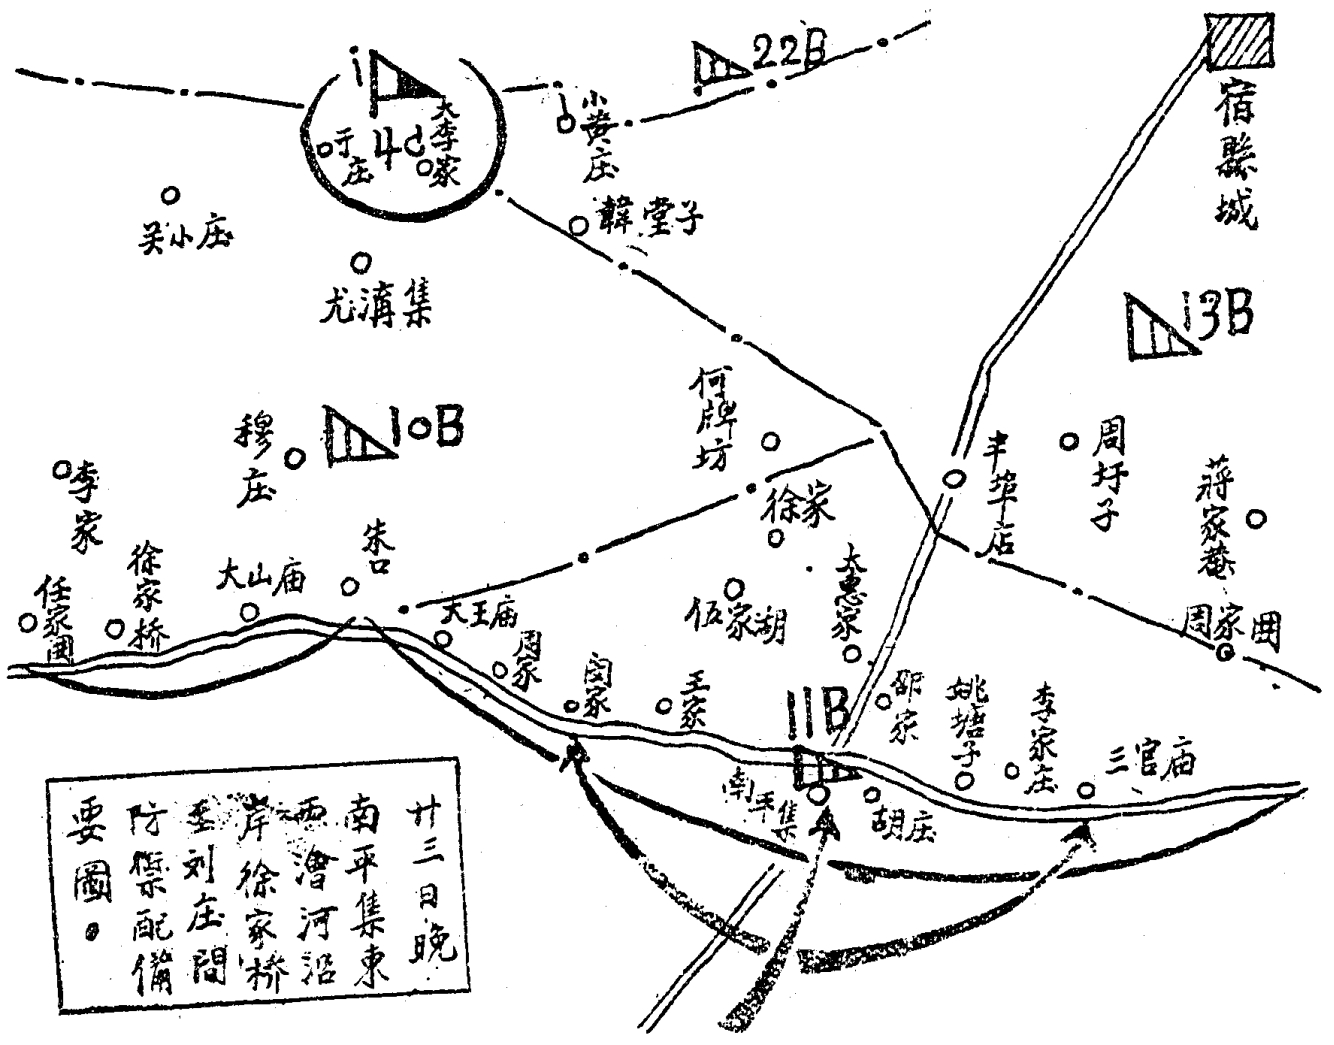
22B
宿縣城
4d
大李家
吁庄
小黄庄
韓堂子
吴小庄
尤滇集
13B
何牌坊
10B
穆庄
李家
徐家
丰华店
周圩子
蒋家菴
徐家桥
大山庙
朱口
任家围
大王庙
周家
伍家胡
大愚家
周家围
闵家
王家
11B
邵家
姚塘子
李家庄
三官庙
南平集
胡庄

廿三日晚南平集東西澮河沿岸徐家桥至刘庄間防禦配備要圖